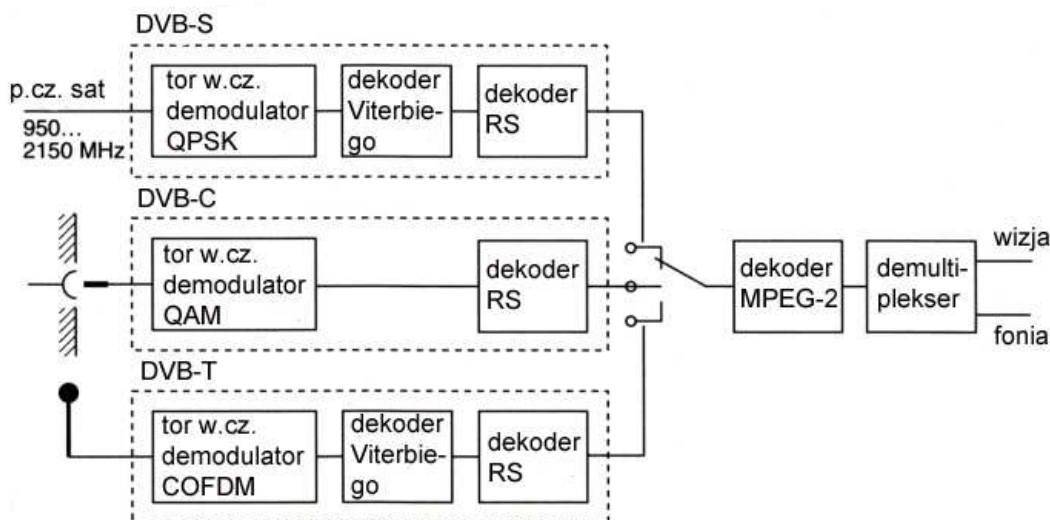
DVB-S

p.cz. sat

950...
2150 MHz

tor w.cz.
demodulator
QPSK

dekoder
Viterbiego

dekoder
RS

DVB-C

tor w.cz.
demodulator
QAM

dekoder
RS

dekoder
MPEG-2

demultiplekser

wizja

fonia

DVB-T

tor w.cz.
demodulator
COFDM

dekoder
Viterbiego

dekoder
RS